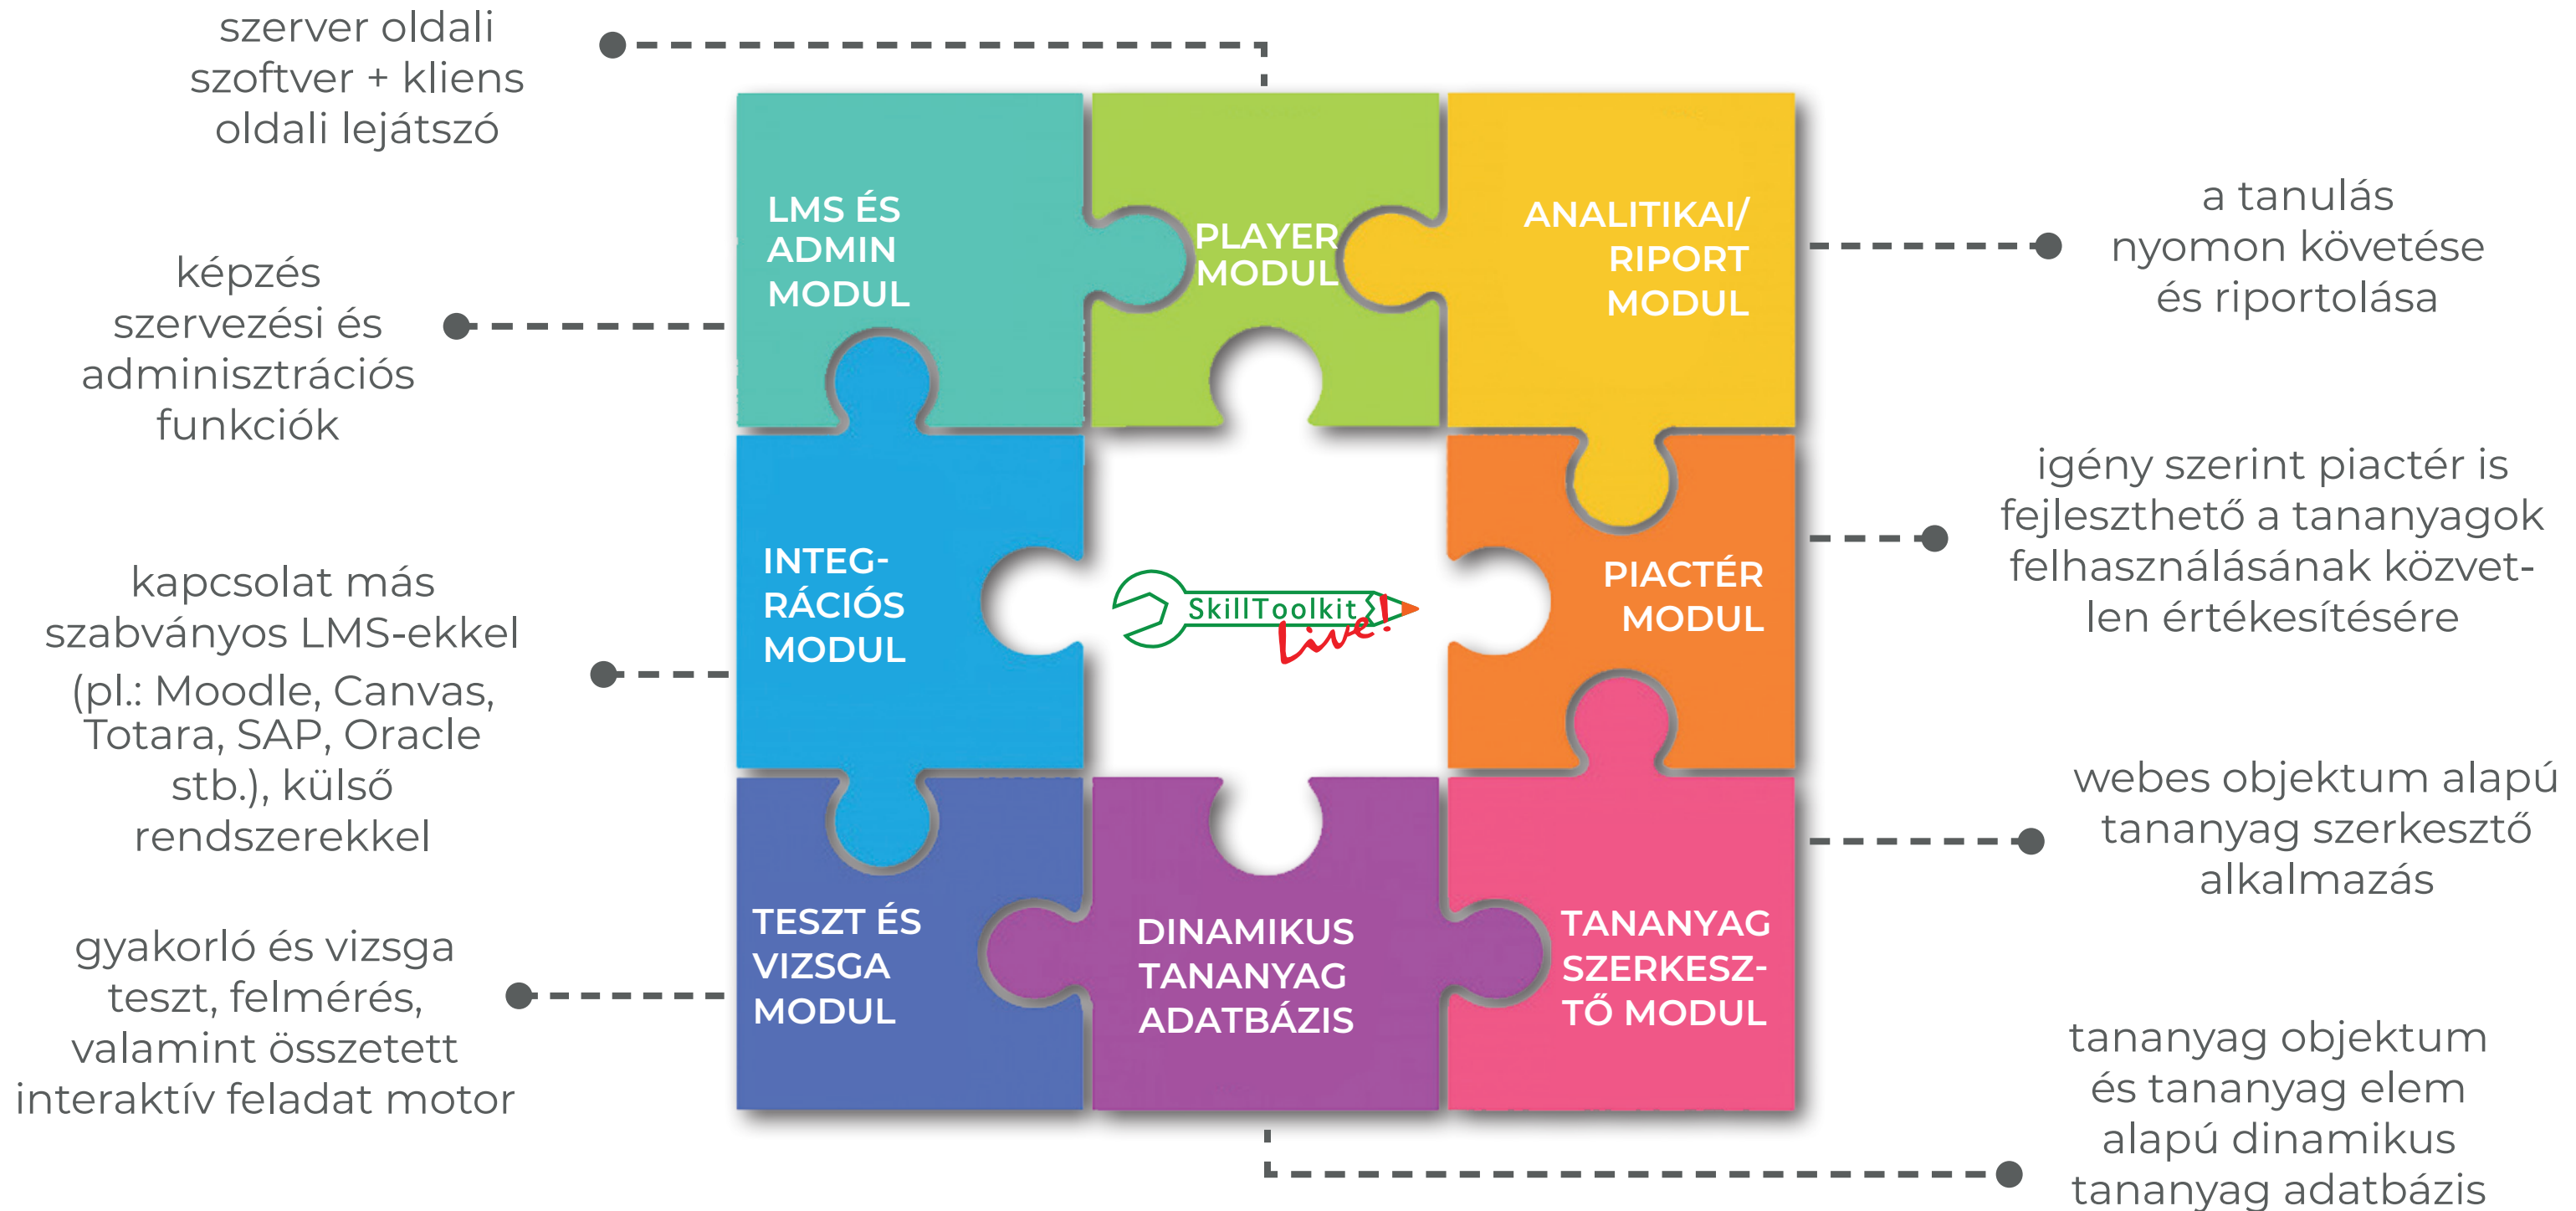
szerver oldali szoftver + kliens oldali lejátszó

képzés szervezési és adminisztrációs funkciók

kapcsolat más szabványos LMS-ekkel (pl.: Moodle, Canvas, Totara, SAP, Oracle stb.), külső rendszerekkel

gyakorló és vizsga teszt, felmérés, valamint összetett interaktív feladat motor

LMS ÉS ADMIN MODUL

PLAYER MODUL

ANALITIKAI/ RIPORT MODUL

INTEG-RÁCIÓS MODUL

SkillToolkit Live!

PIACTÉR MODUL

TESZT ÉS VIZSGA MODUL

DINAMIKUS TANANYAG ADATBÁZIS

TANANYAG SZERKESZ-TŐ MODUL

a tanulás nyomon követése és riportolása

igény szerint piactér is fejleszthető a tananyagok felhasználásának közvetlen értékesítésére

webes objektum alapú tananyag szerkesztő alkalmazás

tananyag objektum és tananyag elem alapú dinamikus tananyag adatbázis